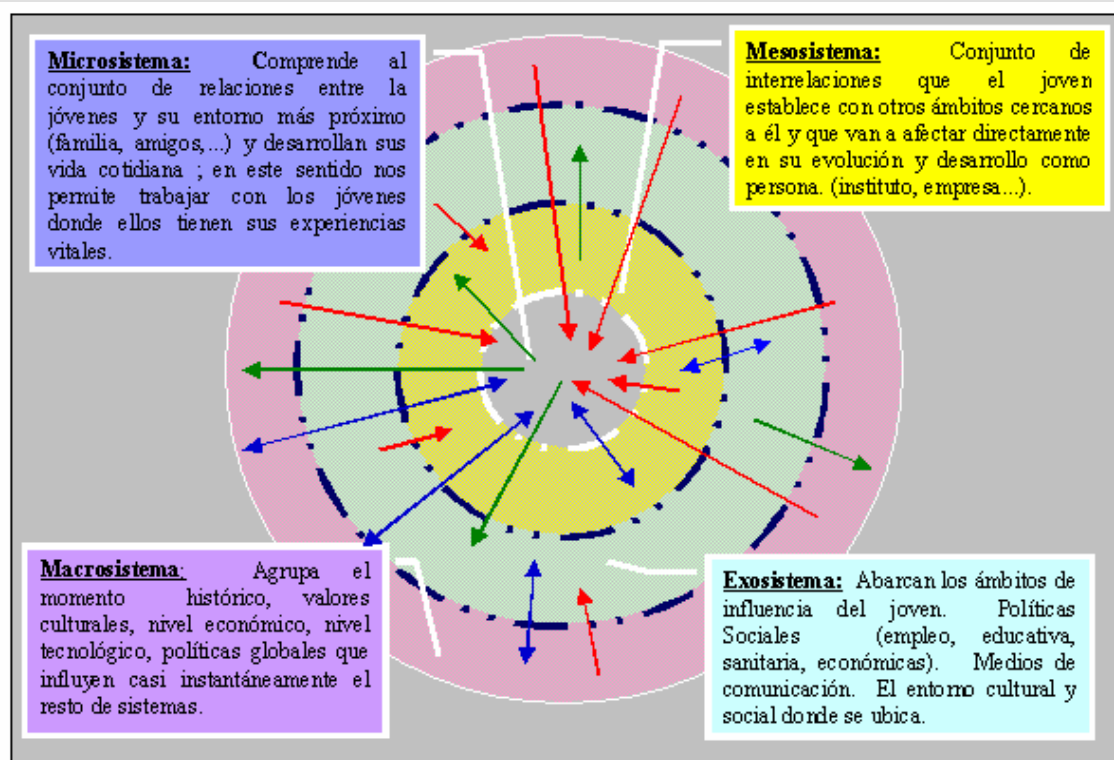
Microsistema: Comprende al conjunto de relaciones entre la jóvenes y su entorno más próximo (familia, amigos,...) y desarrollan sus vida cotidiana ; en este sentido nos permite trabajar con los jóvenes donde ellos tienen sus experiencias vitales.

Mesosistema: Conjunto de interrelaciones que el joven establece con otros ámbitos cercanos a él y que van a afectar directamente en su evolución y desarrollo como persona. (instituto, empresa...).

Macrosistema: Agrupa el momento histórico, valores culturales, nivel económico, nivel tecnológico, políticas globales que influyen casi instantáneamente el resto de sistemas.

Exosistema: Abarcan los ámbitos de influencia del joven. Políticas Sociales (empleo, educativa, sanitaria, económicas). Medios de comunicación. El entorno cultural y social donde se ubica.